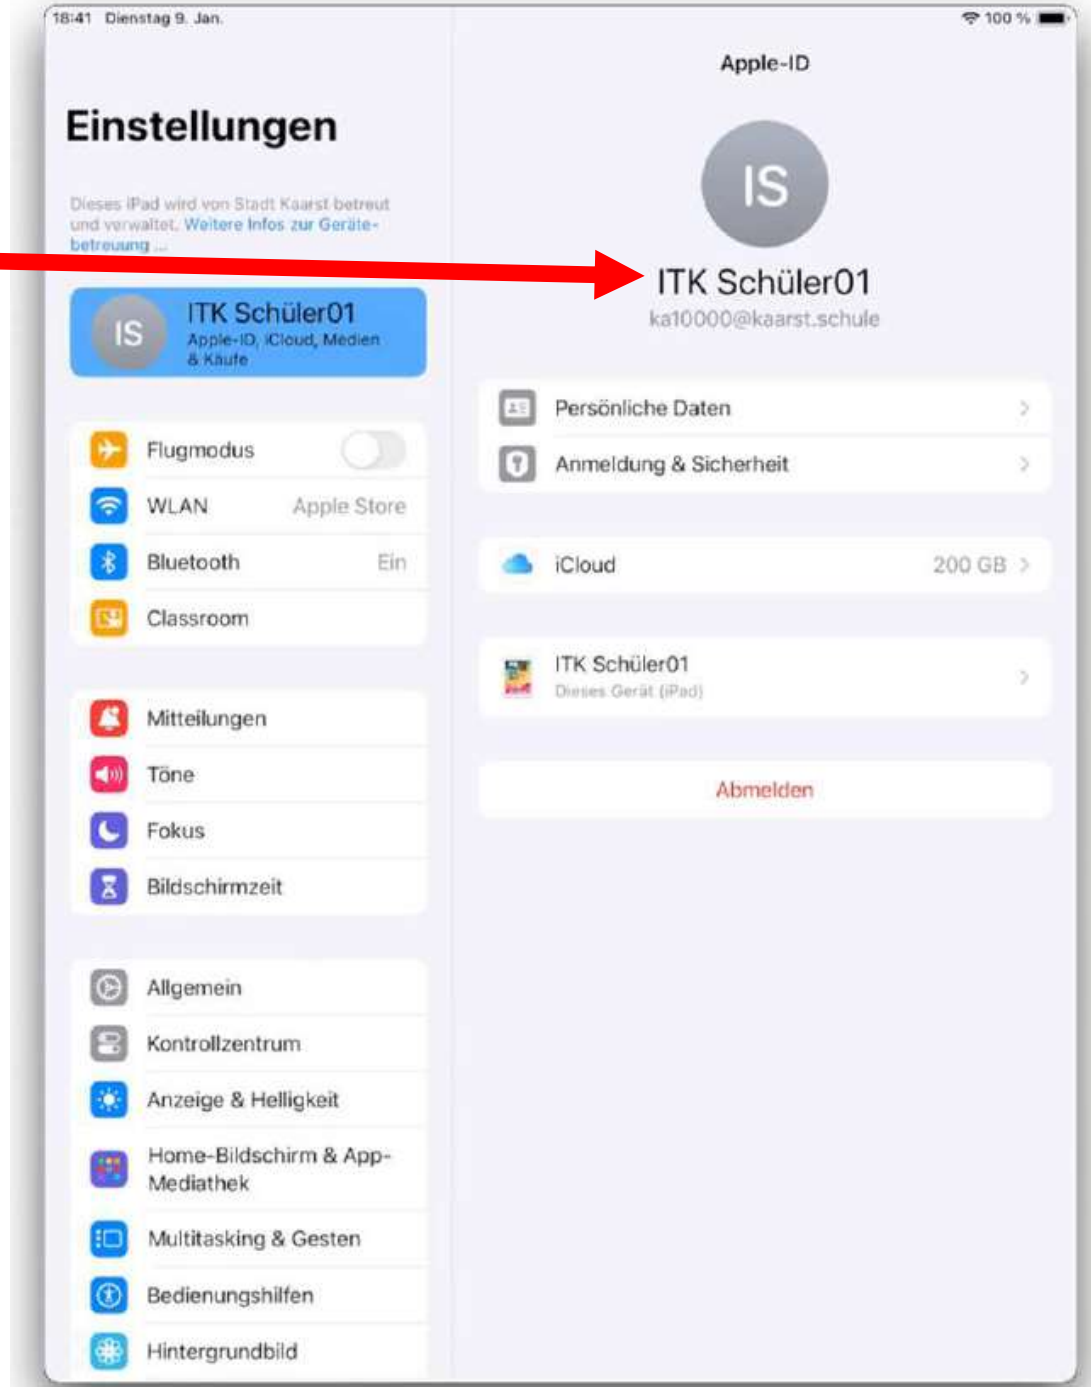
18:41 Dienstag 9. Jan.

100 %

Einstellungen

Dieses iPad wird von Stadt Kaarst betreut und verwaltet. Weitere Infos zur Gerätebetreuung ...

IS
ITK Schüler01
Apple-ID, iCloud, Medien & Käufe

Flugmodus
WLAN Apple Store
Bluetooth Ein
Classroom

Mitteilungen
Töne
Fokus
Bildschirmzeit

Allgemein
Kontrollzentrum
Anzeige & Helligkeit
Home-Bildschirm & App-Mediathek
Multitasking & Gesten
Bedienungshilfen
Hintergrundbild

Apple-ID

IS

ITK Schüler01
ka10000@kaarst.schule

Persönliche Daten
Anmeldung & Sicherheit

iCloud 200 GB

ITK Schüler01
Dieses Gerät (iPad)

Abmelden